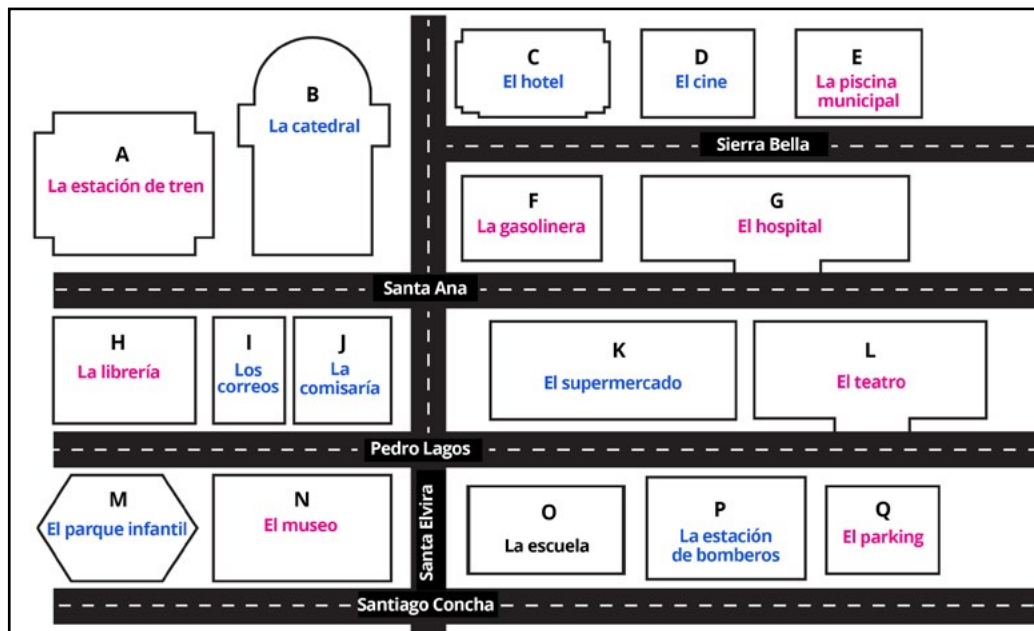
A
La estación de tren

B
La catedral

C
El hotel

D
El cine

E
La piscina municipal

Sierra Bella

F
La gasolinera

G
El hospital

Santa Ana

H
La librería

I
Los correos

J
La comisaría

K
El supermercado

L
El teatro

Pedro Lagos

M
El parque infantil

N
El museo

Santa Elvira

O
La escuela

P
La estación de bomberos

Q
El parking

Santiago Concha